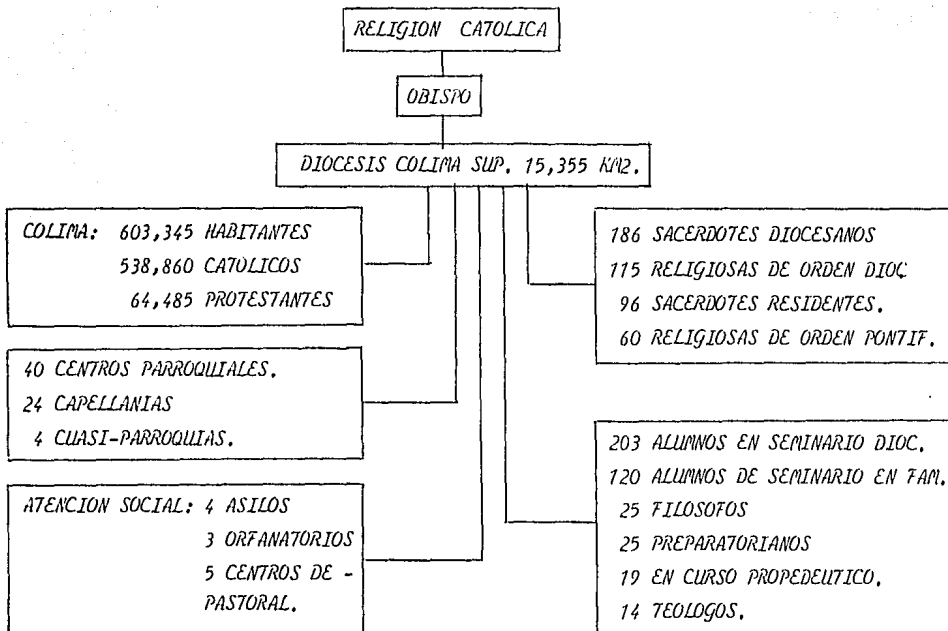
RELIGION CATOLICA

OBISPO

DIOCESIS COLIMA SUP. 15,355 KM2.

COLIMA: 603,345 HABITANTES
538,860 CATOLICOS
64,485 PROTESTANTES

40 CENTROS PARROQUIALES.
24 CAPELLANIAS
4 CUASI-PARROQUIAS.

ATENCION SOCIAL: 4 ASILOS
3 ORFANATORIOS
5 CENTROS DE - PASTORAL.

186 SACERDOTES DIOCESANOS
115 RELIGIOSAS DE ORDEN DIOC
96 SACERDOTES RESIDENTES.
60 RELIGIOSAS DE ORDEN PONTIF.

203 ALUMNOS EN SEMINARIO DIOC.
120 ALUMNOS DE SEMINARIO EN FAM.
25 FILOSOFOS
25 PREPARATORIANOS
19 EN CURSO PROPEDEUTICO.
14 TEOLOGOS.